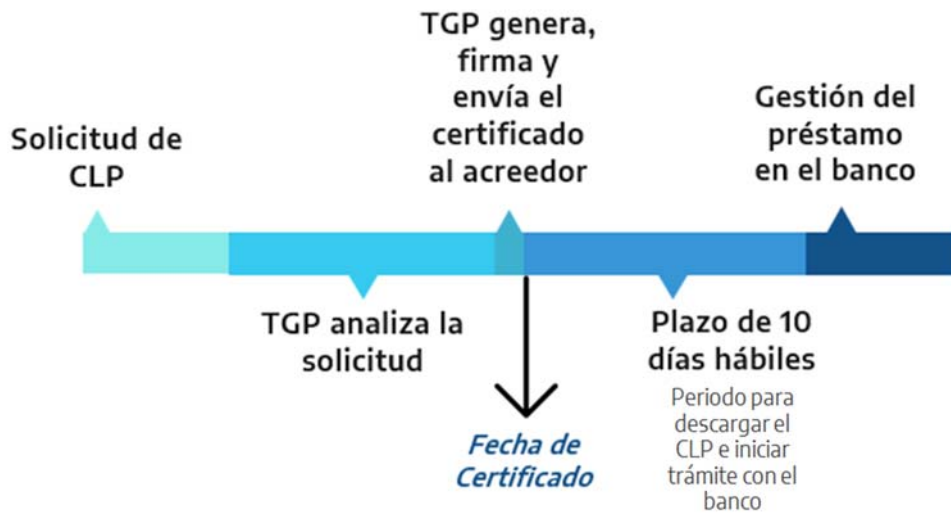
Solicitud de CLP

TGP genera, firma y envía el certificado al acreedor

Gestión del préstamo en el banco

TGP analiza la solicitud

Fecha de Certificado

Plazo de 10 días hábiles

Periodo para descargar el CLP e iniciar trámite con el banco